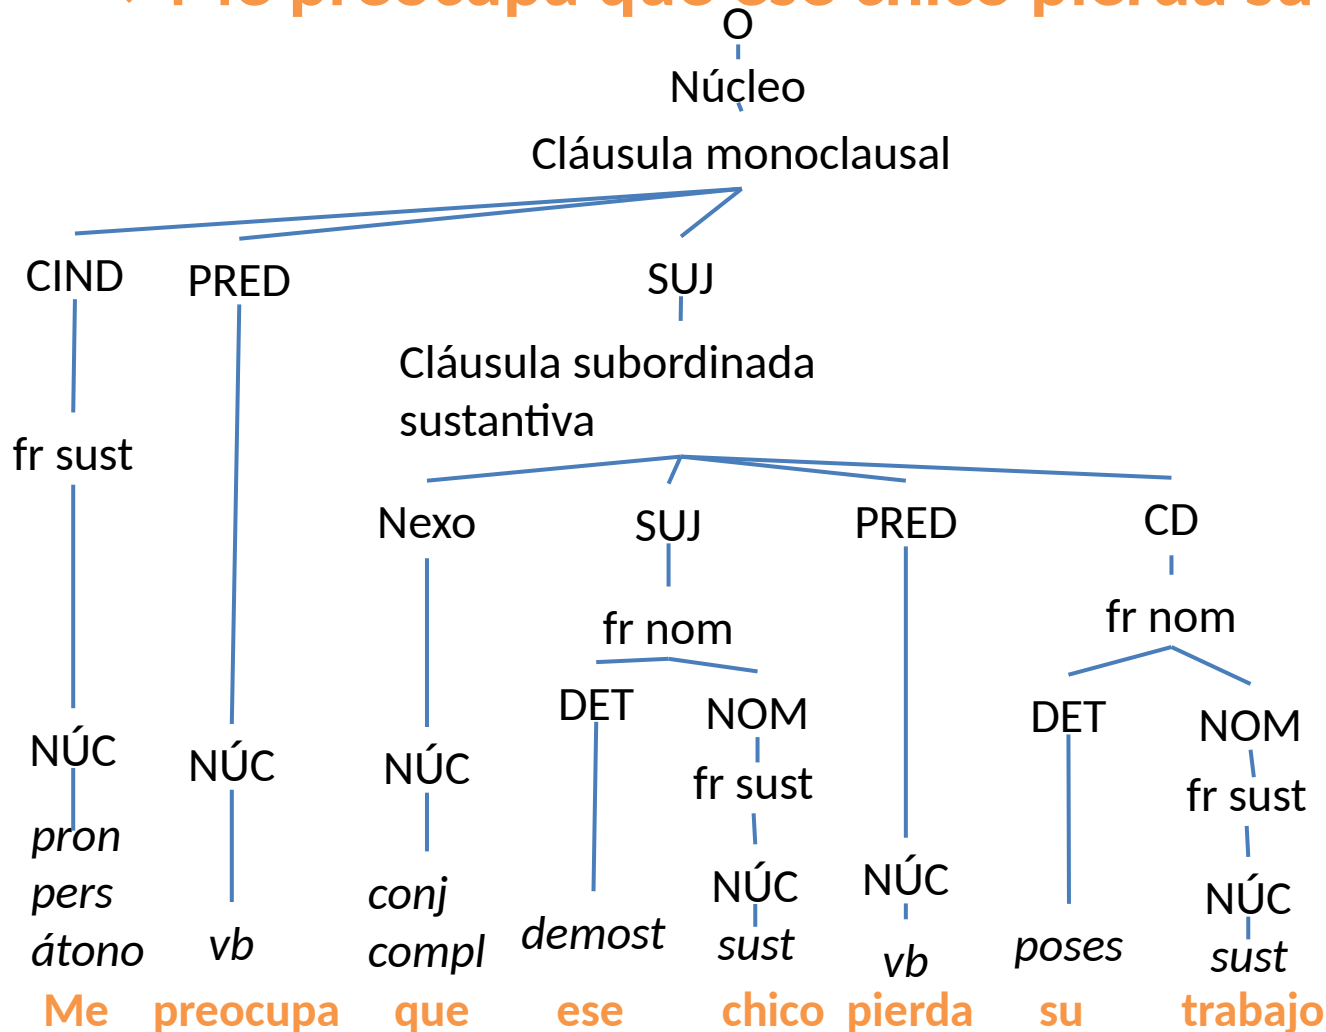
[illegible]

O

Núcleo

Cláusula monoclausal

CIND

PRED

SUJ

Cláusula subordinada sustantiva

fr sust

Nexo

SUJ

PRED

CD

fr nom

fr nom

DET

NOM

DET

NOM

fr sust

fr sust

NÚC

NÚC

NÚC

NÚC

NÚC

NÚC

*pron pers átono*

*vb*

*conj compl*

*demost*

*sust*

*vb*

*poses*

*sust*

Me preocupa que ese chico pierda su trabajo